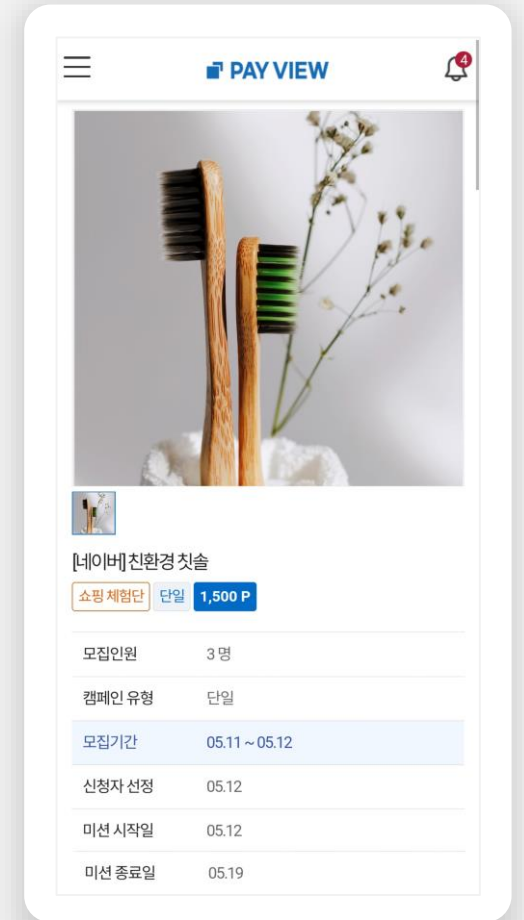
PAY VIEW

4

[네이버] 친환경 칫솔

쇼핑 체험단 단일 1,500 P

| 모집인원 | 3 명 |
|---|---|
| 캠페인 유형 | 단일 |
| 모집기간 | 05.11 ~ 05.12 |
| 신청자 선정 | 05.12 |
| 미션 시작일 | 05.12 |
| 미션 종료일 | 05.19 |